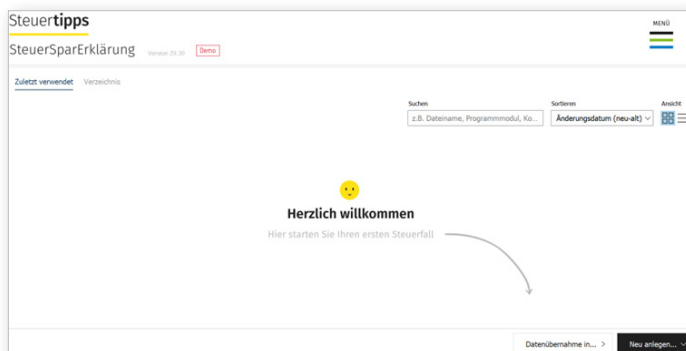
Steuertipps

SteuerSparErklärung Version 29.30 Demo

MENÜ

Zuletzt verwendet Verzeichnis

Suchen
z.B. Dateiname, Programmmodul, Ko...

Sortieren
Änderungsdatum (neu-alt)

Ansicht

Herzlich willkommen

Hier starten Sie Ihren ersten Steuerfall

Datenübernahme in... >

Neu anlegen...